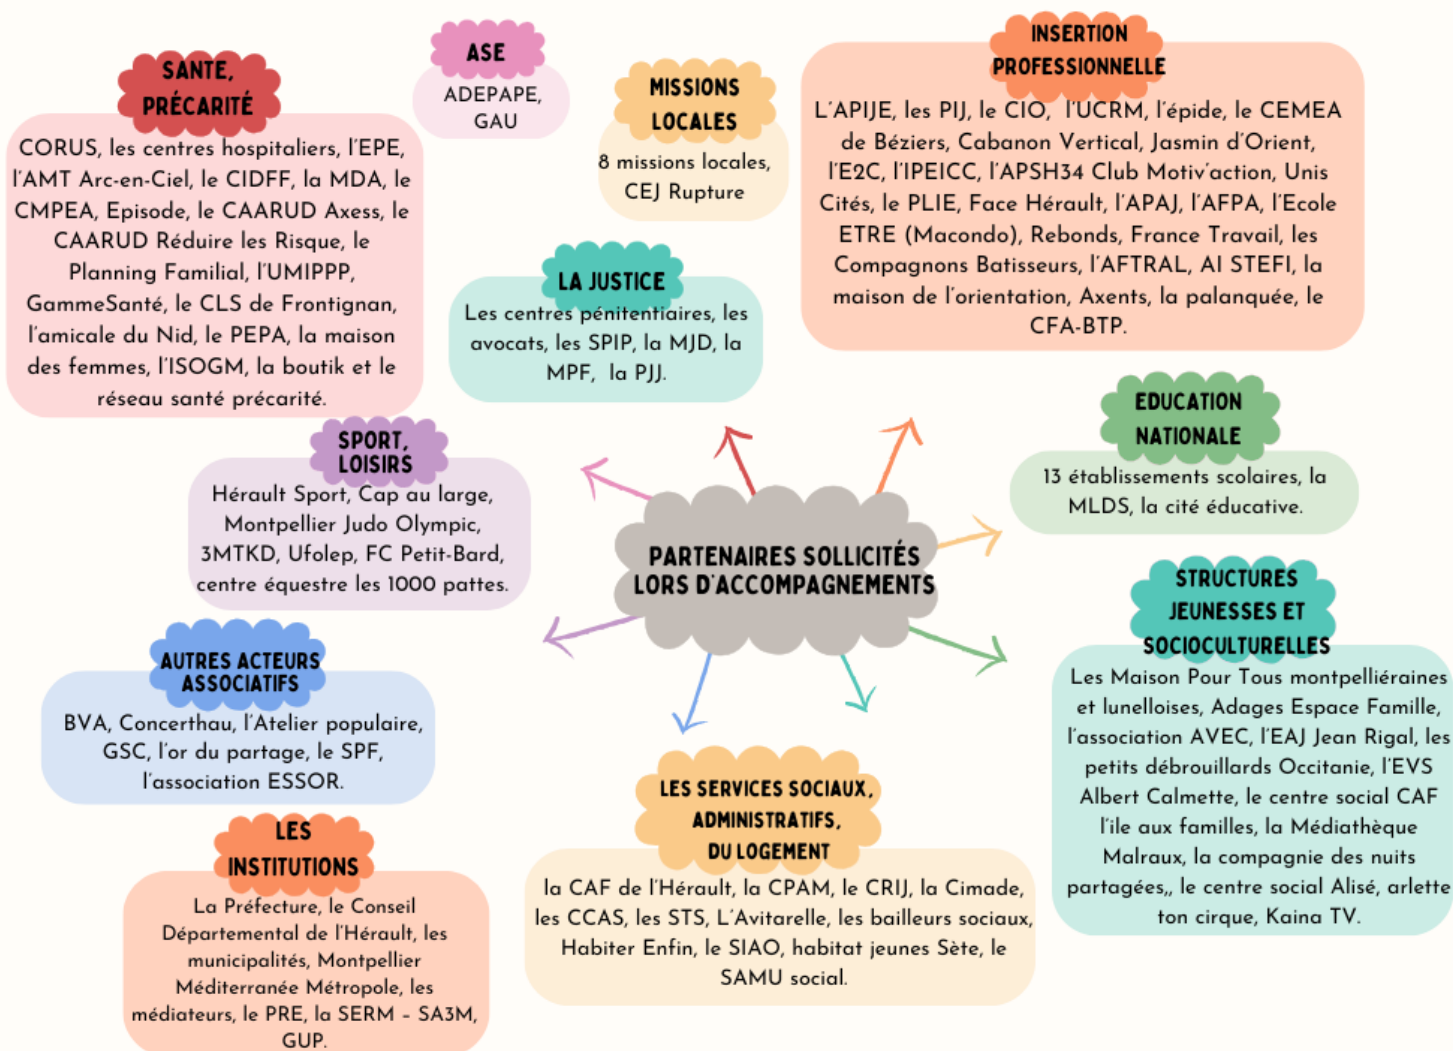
PARTENAIRES SOLLICITÉS LORS D'ACCOMPAGNEMENTS

SANTE, PRÉCARITÉ

CORUS, les centres hospitaliers, l'EPE, l'AMT Arc-en-Ciel, le CIDFF, la MDA, le CMPEA, Episode, le CAARUD Axess, le CAARUD Réduire les Risque, le Planning Familial, l'UMIPPP, GammeSanté, le CLS de Frontignan, l'amicale du Nid, le PEPA, la maison des femmes, l'ISOGM, la boutik et le réseau santé précarité.

ASE

ADEPAPE, GAU

MISSIONS LOCALES

8 missions locales, CEJ Rupture

INSERTION PROFESSIONNELLE

L'APIJE, les PIJ, le CIO, l'UCRM, l'épide, le CEMEA de Béziers, Cabanon Vertical, Jasmin d'Orient, l'E2C, l'IPEICC, l'APSH34 Club Motiv'action, Unis Cités, le PLIE, Face Hérault, l'APAJ, l'AFPA, l'Ecole ETRE (Macondo), Rebonds, France Travail, les Compagnons Batisseurs, l'AFTRAL, AI STEFI, la maison de l'orientation, Axents, la palanquée, le CFA-BTP.

LA JUSTICE

Les centres pénitentiaires, les avocats, les SPIP, la MJD, la MPF, la PJJ.

EDUCATION NATIONALE

13 établissements scolaires, la MLDS, la cité éducative.

SPORT, LOISIRS

Hérault Sport, Cap au large, Montpellier Judo Olympic, 3MTKD, Ufolep, FC Petit-Bard, centre équestre les 1000 pattes.

STRUCTURES JEUNESSES ET SOCIOCULTURELLES

Les Maison Pour Tous montpelliéraines et lunelloises, Adages Espace Famille, l'association AVEC, l'EAJ Jean Rigal, les petits débrouillards Occitanie, l'EVS Albert Calmette, le centre social CAF l'ile aux familles, la Médiathèque Malraux, la compagnie des nuits partagées,, le centre social Alisé, arlette ton cirque, Kaina TV.

AUTRES ACTEURS ASSOCIATIFS

BVA, Concerthau, l'Atelier populaire, GSC, l'or du partage, le SPF, l'association ESSOR.

LES INSTITUTIONS

La Préfecture, le Conseil Départemental de l'Hérault, les municipalités, Montpellier Méditerranée Métropole, les médiateurs, le PRE, la SERM - SA3M, GUP.

LES SERVICES SOCIAUX, ADMINISTRATIFS, DU LOGEMENT

la CAF de l'Hérault, la CPAM, le CRIJ, la Cimade, les CCAS, les STS, L'Avitarelle, les bailleurs sociaux, Habiter Enfin, le SIAO, habitat jeunes Sète, le SAMU social.